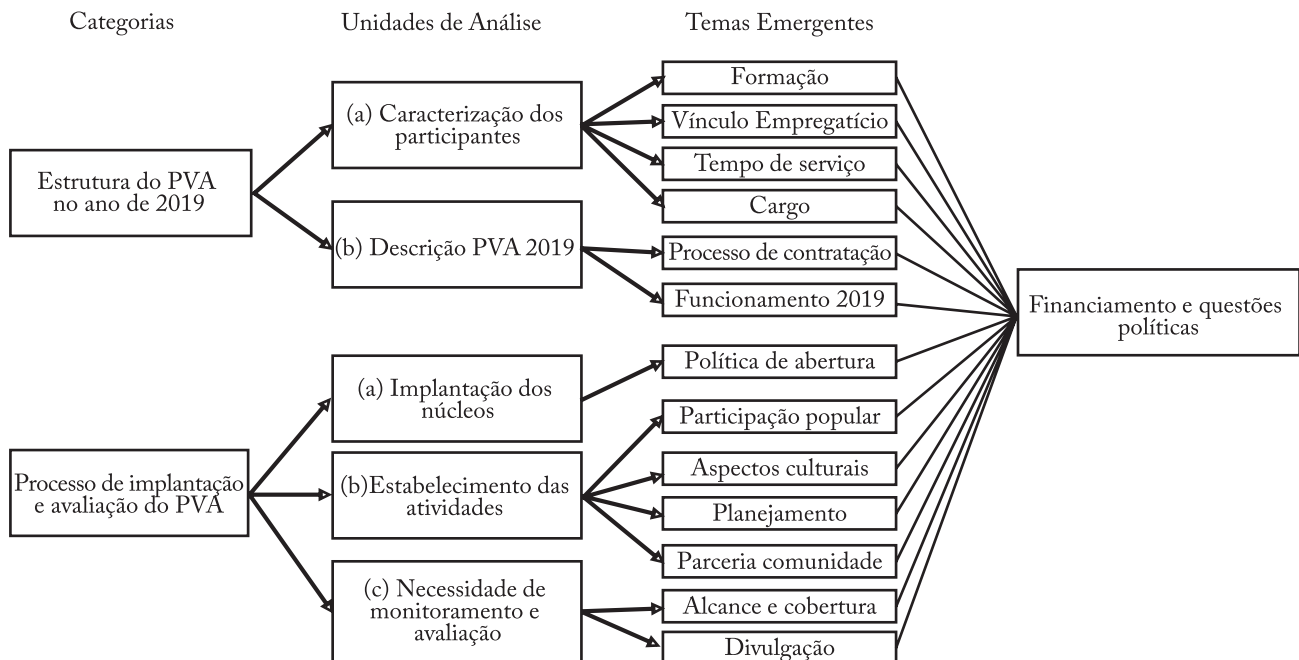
Categorias

Unidades de Análise

Temas Emergentes

Estrutura do PVA no ano de 2019

(a) Caracterização dos participantes

(b) Descrição PVA 2019

Formação

Vínculo Empregatício

Tempo de serviço

Cargo

Processo de contratação

Funcionamento 2019

Financiamento e questões políticas

Processo de implantação e avaliação do PVA

(a) Implantação dos núcleos

(b)Estabelecimento das atividades

(c) Necessidade de monitoramento e avaliação

Política de abertura

Participação popular

Aspectos culturais

Planejamento

Parceria comunidade

Alcance e cobertura

Divulgação